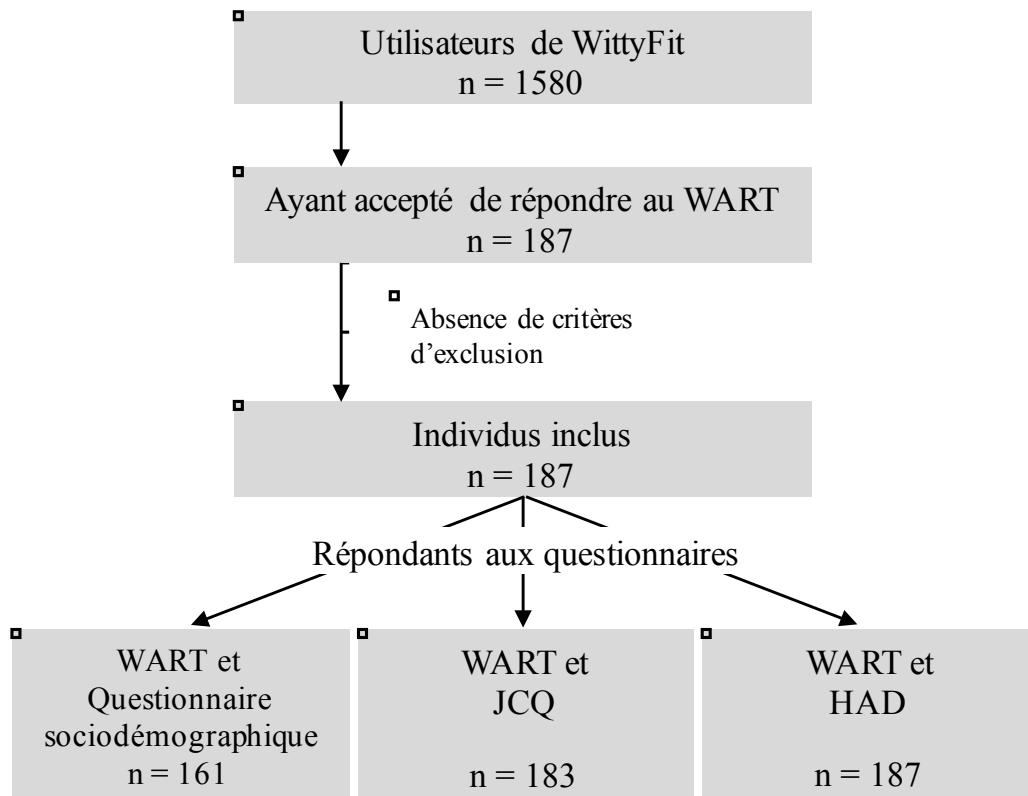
Utilisateurs de WittyFit
n = 1580

Ayant accepté de répondre au WART
n = 187

Absence de critères d'exclusion

Individus inclus
n = 187

Répondants aux questionnaires

WART et Questionnaire sociodémographique
n = 161

WART et JCQ
n = 183

WART et HAD
n = 187